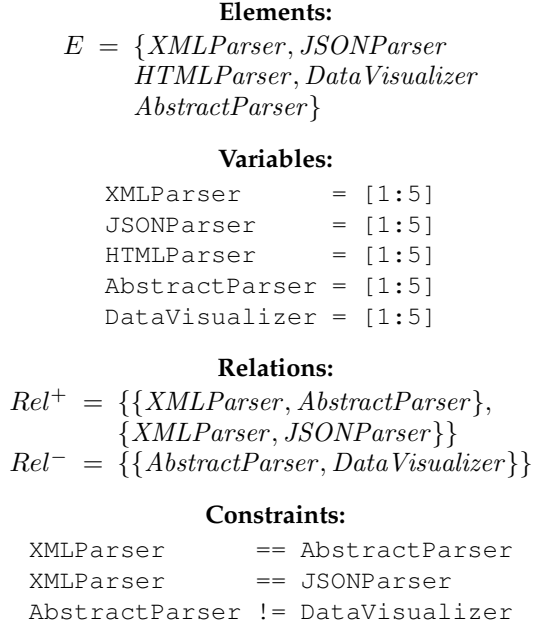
**Elements:**

$E = \{XMLParser, JSONParser$
$HTMLParser, DataVisualizer$
$AbstractParser\}$

**Variables:**

XMLParser = [1:5]
JSONParser = [1:5]
HTMLParser = [1:5]
AbstractParser = [1:5]
DataVisualizer = [1:5]

**Relations:**

$Rel^{+} = \{\{XMLParser, AbstractParser\},$
$\{XMLParser, JSONParser\}\}$
$Rel^{-} = \{\{AbstractParser, DataVisualizer\}\}$

**Constraints:**

XMLParser == AbstractParser
XMLParser == JSONParser
AbstractParser != DataVisualizer